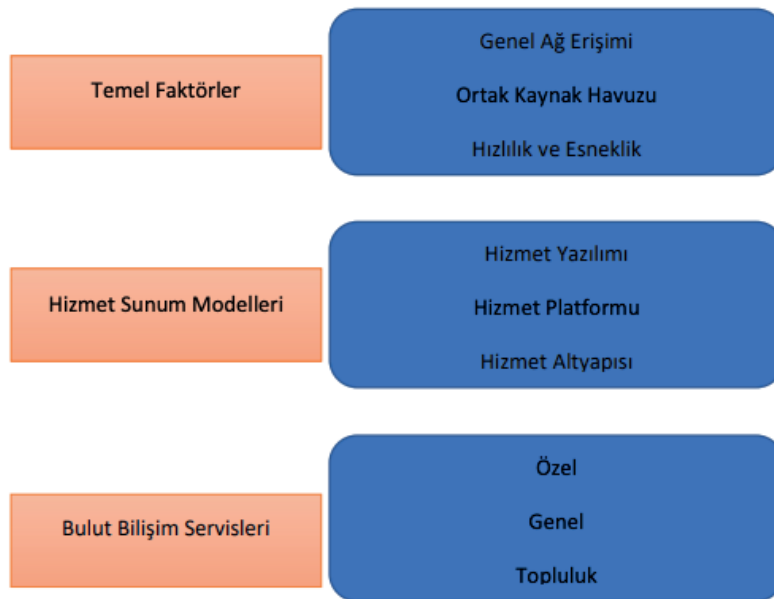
Temel Faktörler

Genel Ağ Erişimi

Ortak Kaynak Havuzu

Hızlılık ve Esneklik

Hizmet Sunum Modelleri

Hizmet Yazılımı

Hizmet Platformu

Hizmet Altyapısı

Bulut Bilişim Servisleri

Özel

Genel

Topluluk